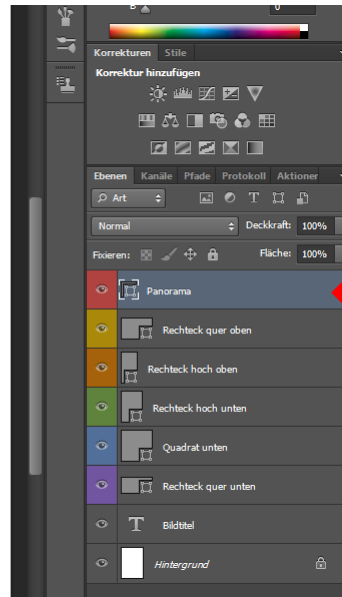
B
0
Korrekturen Stile
Korrektur hinzufügen
Ebenen Kanäle Pfade Protokoll Aktionen
Art
Normal
Deckkraft: 100%
Fixieren:
Fläche: 100%
Panorama
Rechteck quer oben
Rechteck hoch oben
Rechteck hoch unten
Quadrat unten
Rechteck quer unten
T
Bildtitel
Hintergrund